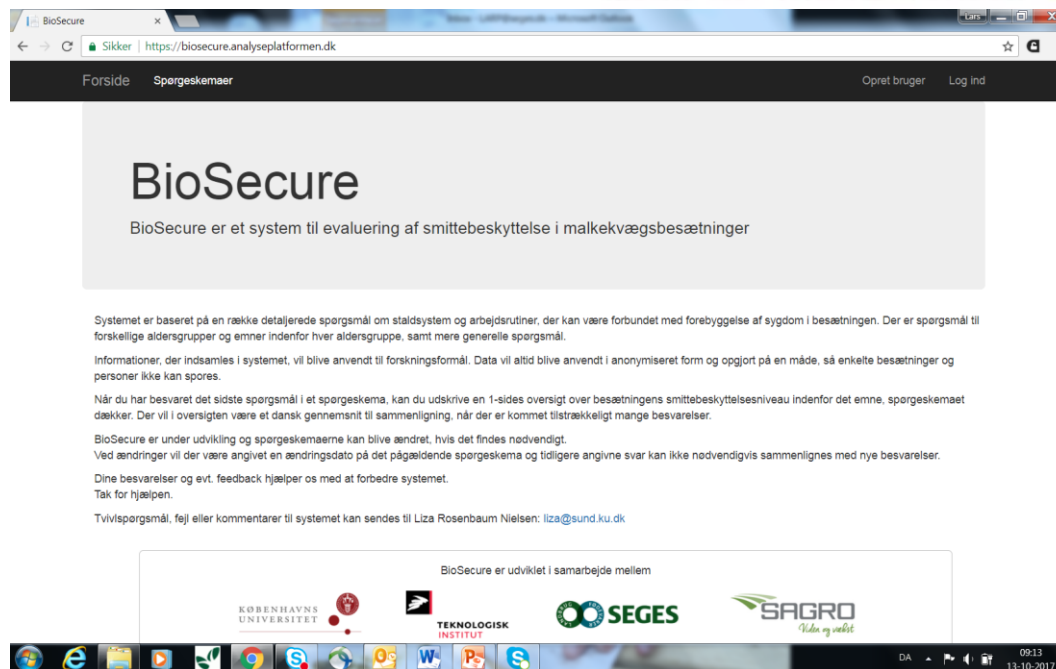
BioSecure
×
Sikker | https://biosecure.analyseplatformen.dk
Lars

Forside Spørgeskemaer
Opret bruger Log ind

BioSecure

BioSecure er et system til evaluering af smittebeskyttelse i malkekvægsbesætninger

Systemet er baseret på en række detaljerede spørgsmål om staldsystem og arbejdsrutiner, der kan være forbundet med forebyggelse af sygdom i besætningen. Der er spørgsmål til forskellige aldersgrupper og emner indenfor hver aldersgruppe, samt mere generelle spørgsmål.

Informationer, der indsamles i systemet, vil blive anvendt til forskningsformål. Data vil altid blive anvendt i anonymiseret form og opgjort på en måde, så enkelte besætninger og personer ikke kan spores.

Når du har besvaret det sidste spørgsmål i et spørgeskema, kan du udskrive en 1-sides oversigt over besætningens smittebeskyttelsesniveau indenfor det emne, spørgeskemaet dækker. Der vil i oversigten være et dansk gennemsnit til sammenligning, når der er kommet tilstrækkeligt mange besvarelser.

BioSecure er under udvikling og spørgeskemaerne kan blive ændret, hvis det findes nødvendigt.
Ved ændringer vil der være angivet en ændringsdato på det pågældende spørgeskema og tidligere angivne svar kan ikke nødvendigvis sammenlignes med nye besvarelser.

Dine besvarelser og evt. feedback hjælper os med at forbedre systemet.
Tak for hjælpen.

Tvivlspørgsmål, fejl eller kommentarer til systemet kan sendes til Liza Rosenbaum Nielsen: liza@sund.ku.dk

BioSecure er udviklet i samarbejde mellem

KØBENHAVNS UNIVERSITET
TEKNOLOGISK INSTITUT
SEGES
SAGRO Viden og vækst

DA
09:13
13-10-2017